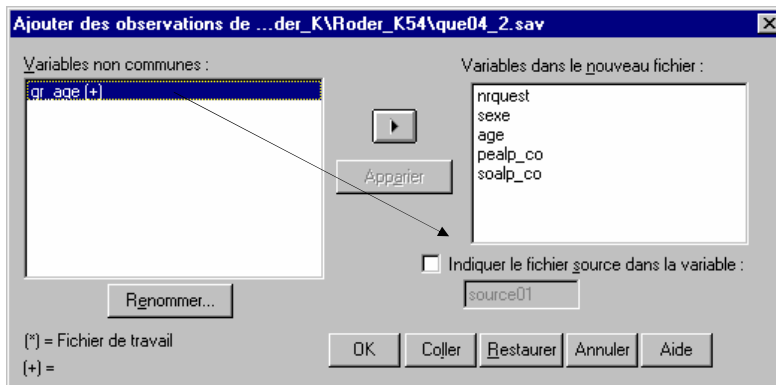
Ajouter des observations de ...der_K\Roder_K54\que04_2.sav

Variables non communes :

gr_age (+)

Variables dans le nouveau fichier :

nrquest
sexe
age
pealp_co
soalp_co

Apparier

Indiquer le fichier source dans la variable :

source01

Renommer...

(*) = Fichier de travail

(+) =

OK

Coller

Restaurer

Annuler

Aide